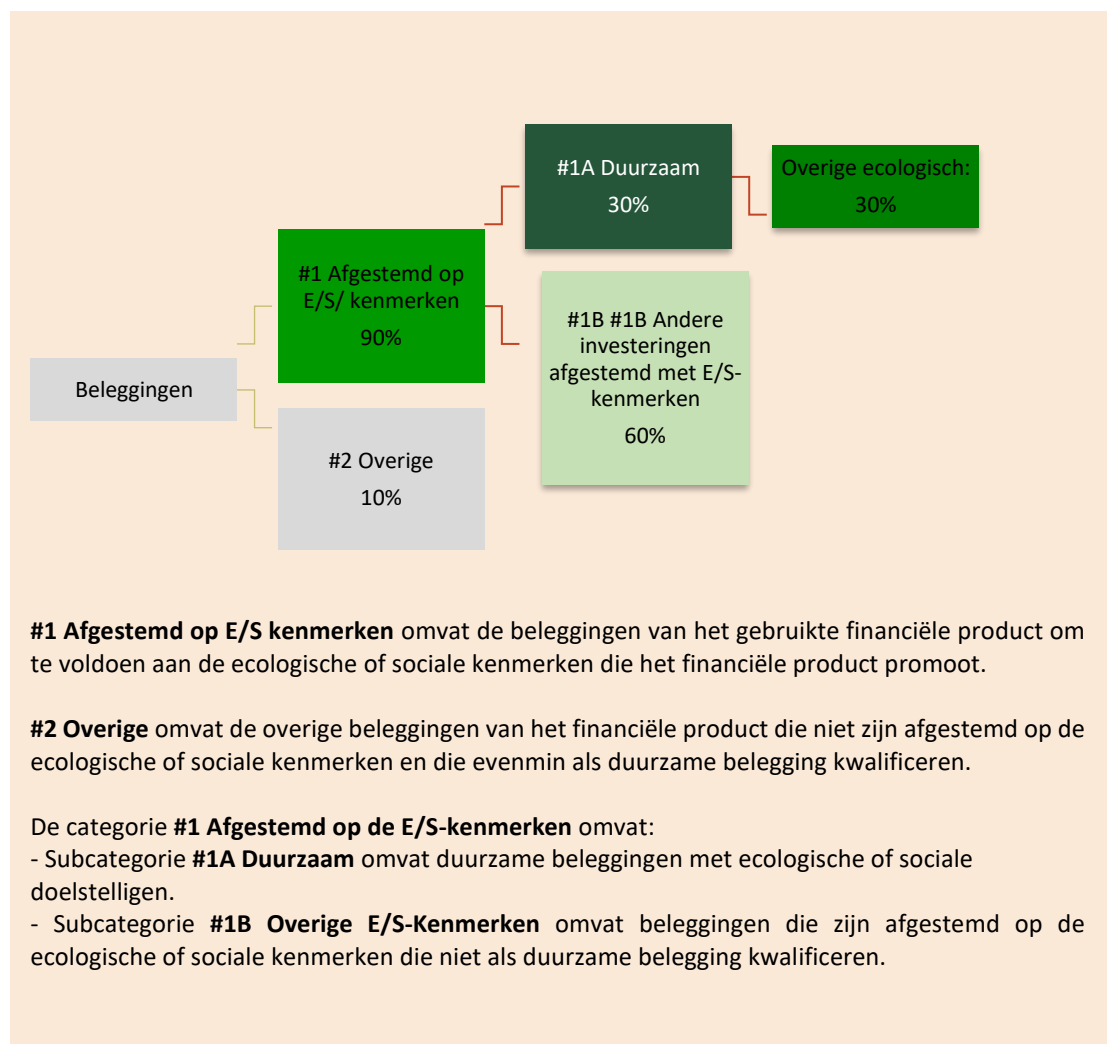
#1A Duurzaam
30%

Overige ecologisch:
30%

#1 Afgestemd op E/S/ kenmerken
90%

#1B #1B Andere investeringen afgestemd met E/S-kenmerken
60%

Beleggingen

#2 Overige
10%

**#1 Afgestemd op E/S kenmerken** omvat de beleggingen van het gebruikte financiële product om te voldoen aan de ecologische of sociale kenmerken die het financiële product promoot.

**#2 Overige** omvat de overige beleggingen van het financiële product die niet zijn afgestemd op de ecologische of sociale kenmerken en die evenmin als duurzame belegging kwalificeren.

De categorie **#1 Afgestemd op de E/S-kenmerken** omvat:
- Subcategorie **#1A Duurzaam** omvat duurzame beleggingen met ecologische of sociale doelstelligen.
- Subcategorie **#1B Overige E/S-Kenmerken** omvat beleggingen die zijn afgestemd op de ecologische of sociale kenmerken die niet als duurzame belegging kwalificeren.